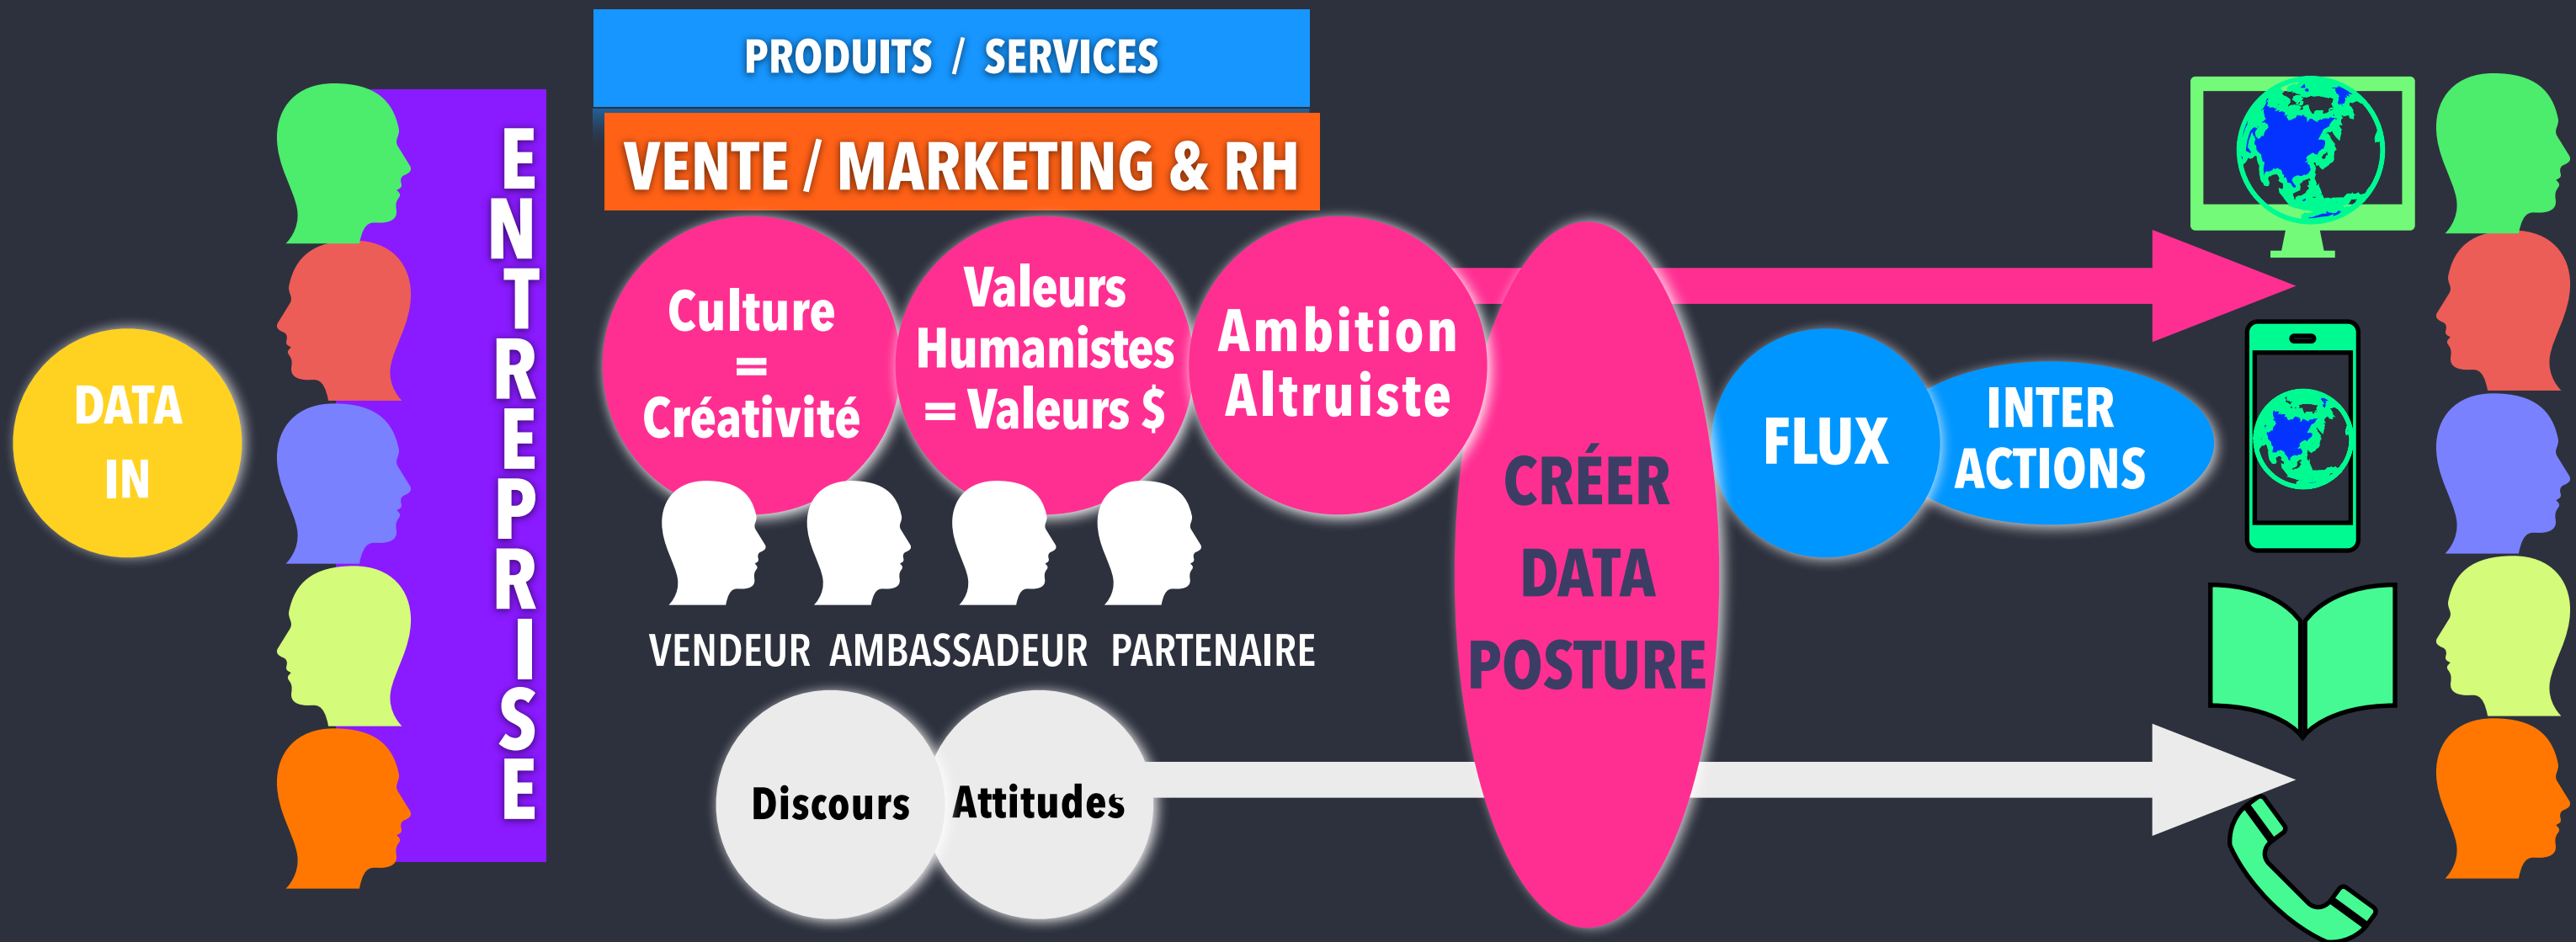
DATA IN

ENTREPRISE

PRODUITS / SERVICES

VENTE / MARKETING & RH

Culture = Créativité

Valeurs Humanistes = Valeurs $

Ambition Altruiste

VENDEUR AMBASSADEUR PARTENAIRE

Discours

Attitudes

CRÉER DATA POSTURE

FLUX

INTER ACTIONS